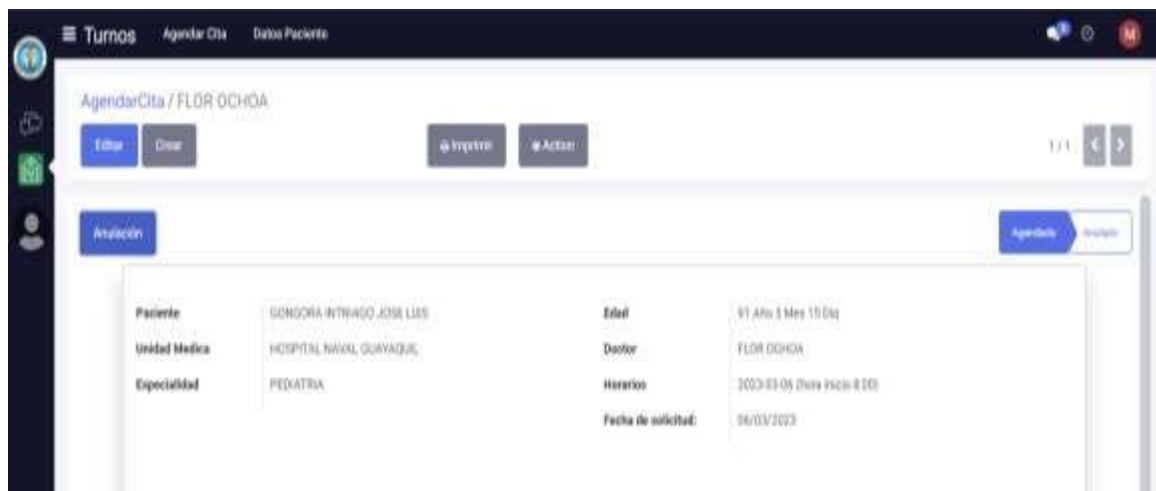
Turnos Agendar Cita Datos Paciente

M

AgendarCita / FLOR OCHOA

Editar Crear

Imprimir Action

1/1

Anulación

Agendado Anulado

| Paciente | GONGORA INTRIAGO JOSE LUIS | Edad | 91 Año 5 Mes 15 Día |
|---|---|---|---|
| Unidad Medica | HOSPITAL NAVAL GUAYAQUIL | Doctor | FLOR OCHOA |
| Especialidad | PEDIATRIA | Horarios | 2023-03-06 (hora inicio 8:00) |
| | | Fecha de solicitud: | 06/03/2023 |